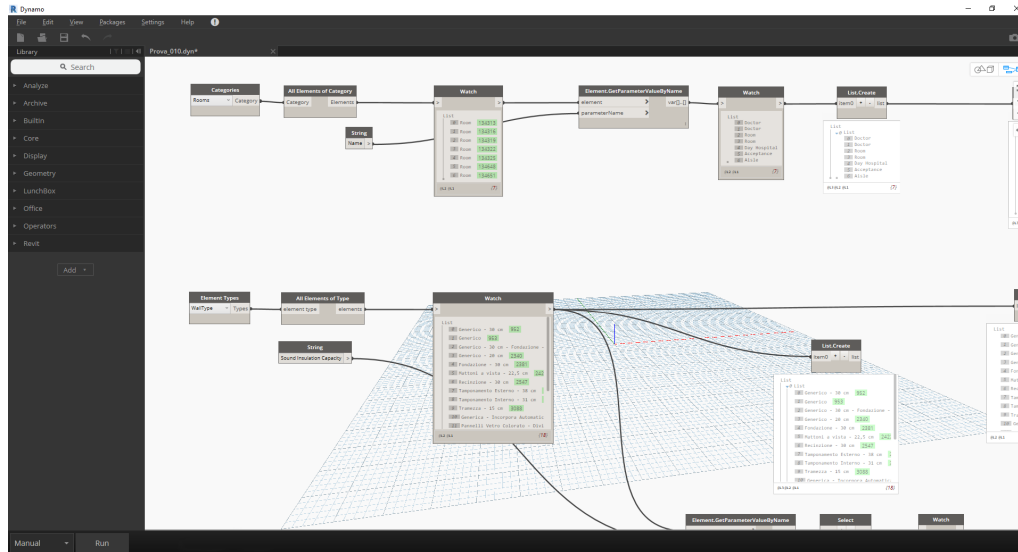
Dynamo

File Edit View Packages Settings Help

Library

Prova_010.dyn*

Search

Analyze
Archive
BuiltIn
Core
Display
Geometry
LunchBox
Office
Operators
Revit

Add

Categories
Rooms Category

All Elements of Category
Category Elements

String
Name

Watch
List
Room 134815
Room 134816
Room 134819
Room 134822
Room 134823
Room 134826
Room 134840
Room 134851
@L2 @L1 {7}

Element.GetParameterValueByName
element
parameterName
var[]..[]

Watch
List
Doctor
Doctor
Room
Room
Day Hospital
Acceptance
Aisle
@L2 @L1 {7}

List.Create
item0 + - list

List
List
Doctor
Doctor
Room
Room
Day Hospital
Acceptance
Aisle
@L3 @L2 @L1 {7}

Element Types
WallType Types

All Elements of Type
element type elements

String
Sound Insulation Capacity

Watch
List
Generico - 30 cm 862
Generico 863
Generico - 30 cm - Fondazione -
Generico - 30 cm 2540
Fondazione - 30 cm 2387
Muttoni a vista - 22,5 cm 242
Recinzione - 30 cm 2547
Tamponamento Esterno - 30 cm
Tamponamento Interno - 31 cm
Tramezzo - 15 cm 3088
Generica - Incorpora Automati
Pannelli Vetro Colorato - Divi
@L2 @L1 {18}

List.Create
item0 + - list

List
List
Generico - 30 cm 862
Generico 863
Generico - 30 cm - Fondazione -
Generico - 30 cm 2540
Fondazione - 30 cm 2387
Muttoni a vista - 22,5 cm 242
Recinzione - 30 cm 2547
Tamponamento Esterno - 30 cm
Tamponamento Interno - 31 cm
Tramezzo - 15 cm 3088
Generica - Incorpora Automati
@L3 @L2 @L1 {18}

Element.GetParameterValueByName

Select

Watch

Manual

Run